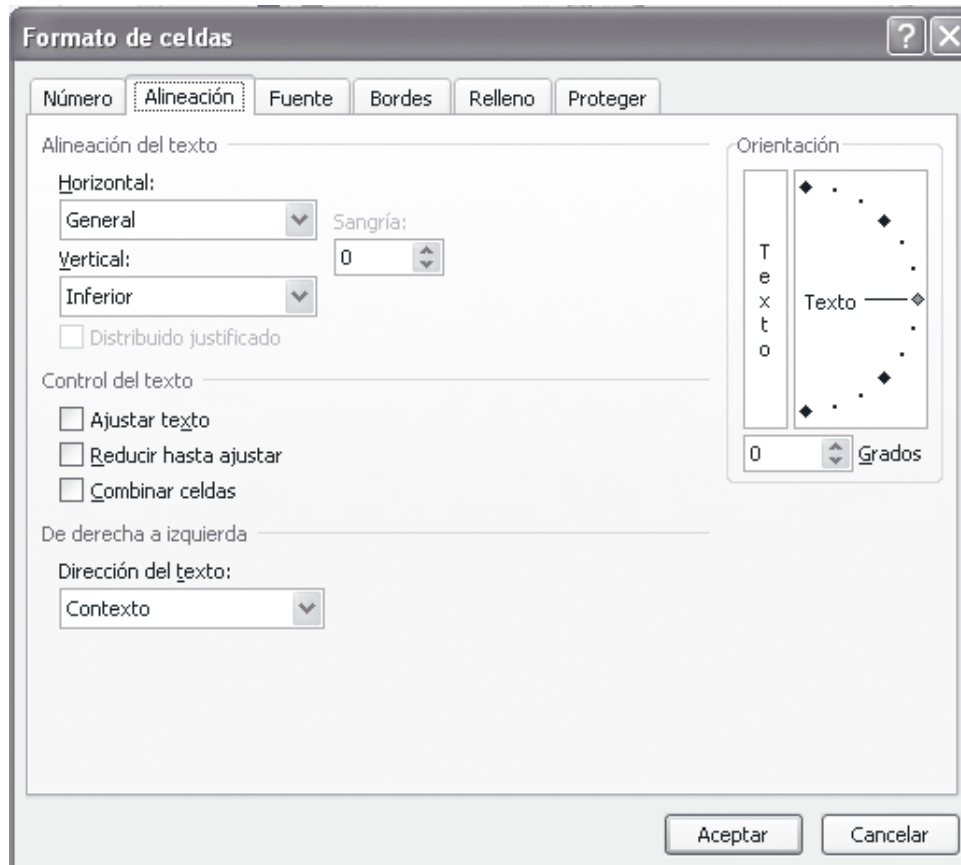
Formato de celdas

? X

Número | Alineación | Fuente | Bordes | Relleno | Proteger

Alineación del texto

Horizontal:

General

Sangría:

0

Vertical:

Inferior

Distribuido justificado

Control del texto

Ajustar texto

Reducir hasta ajustar

Combinar celdas

De derecha a izquierda

Dirección del texto:

Contexto

Orientación

T
e
x
t
o

Texto

0

Grados

Aceptar

Cancelar